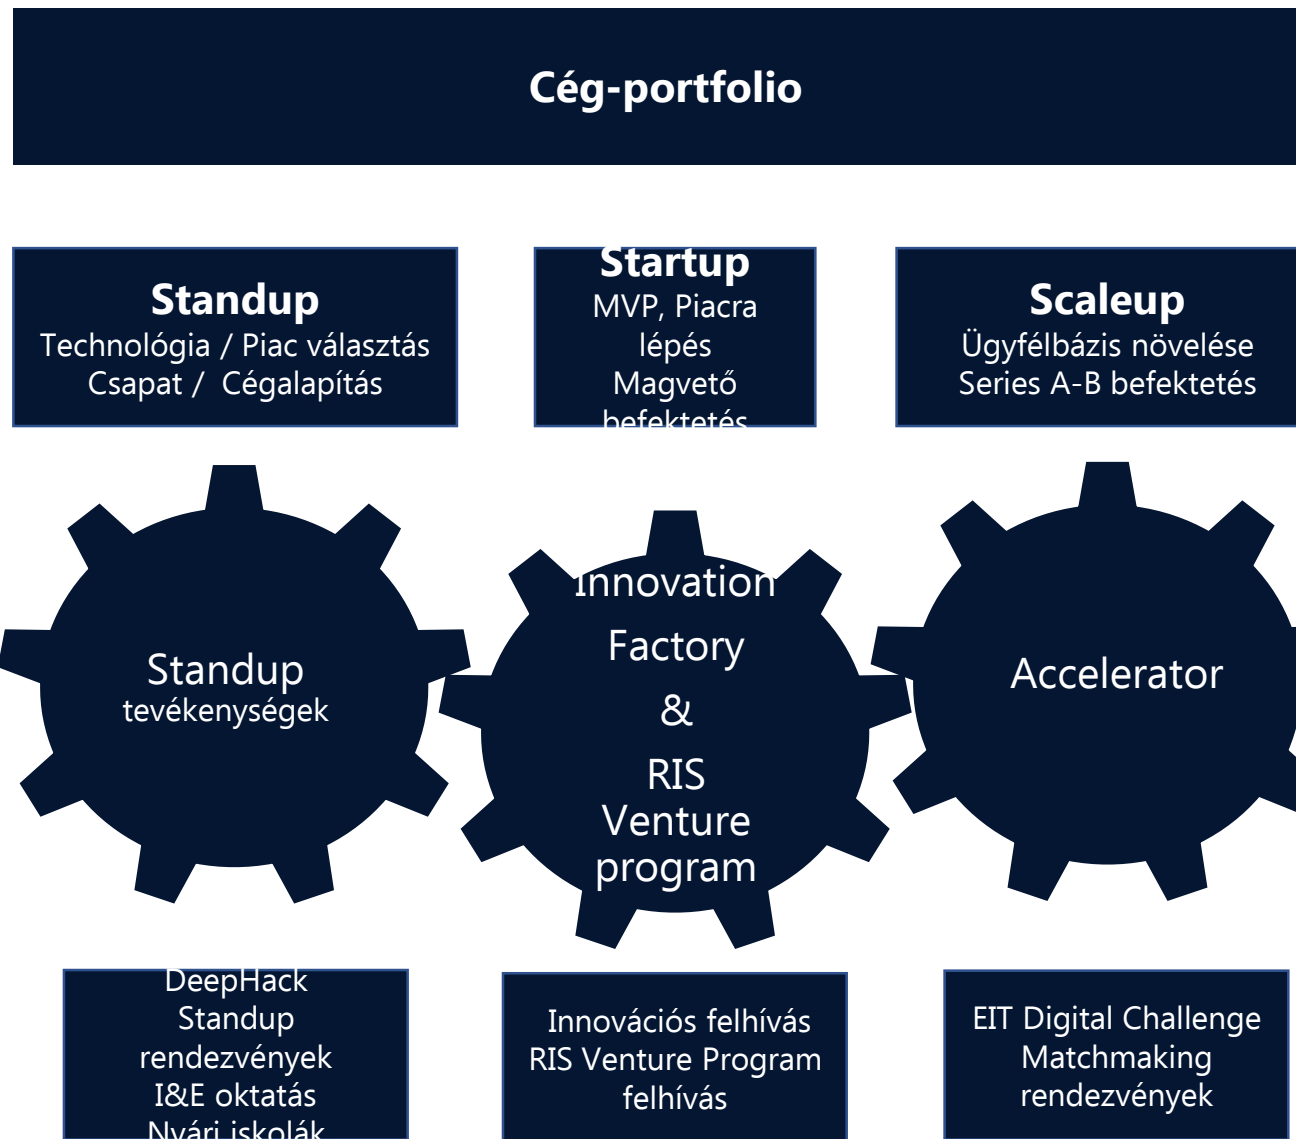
Cég-portfolio

Standup
Technológia / Piac választás
Csapat / Cégalapítás

Startup
MVP, Piacra lépés
Magvető befektetés

Scaleup
Ügyfélbázis növelése
Series A-B befektetés

Standup
tevékenységek

Innovation Factory & RIS Venture program

Accelerator

DeepHack
Standup rendezvények
I&E oktatás
Nyári iskolák

Innovációs felhívás
RIS Venture Program felhívás

EIT Digital Challenge
Matchmaking rendezvények